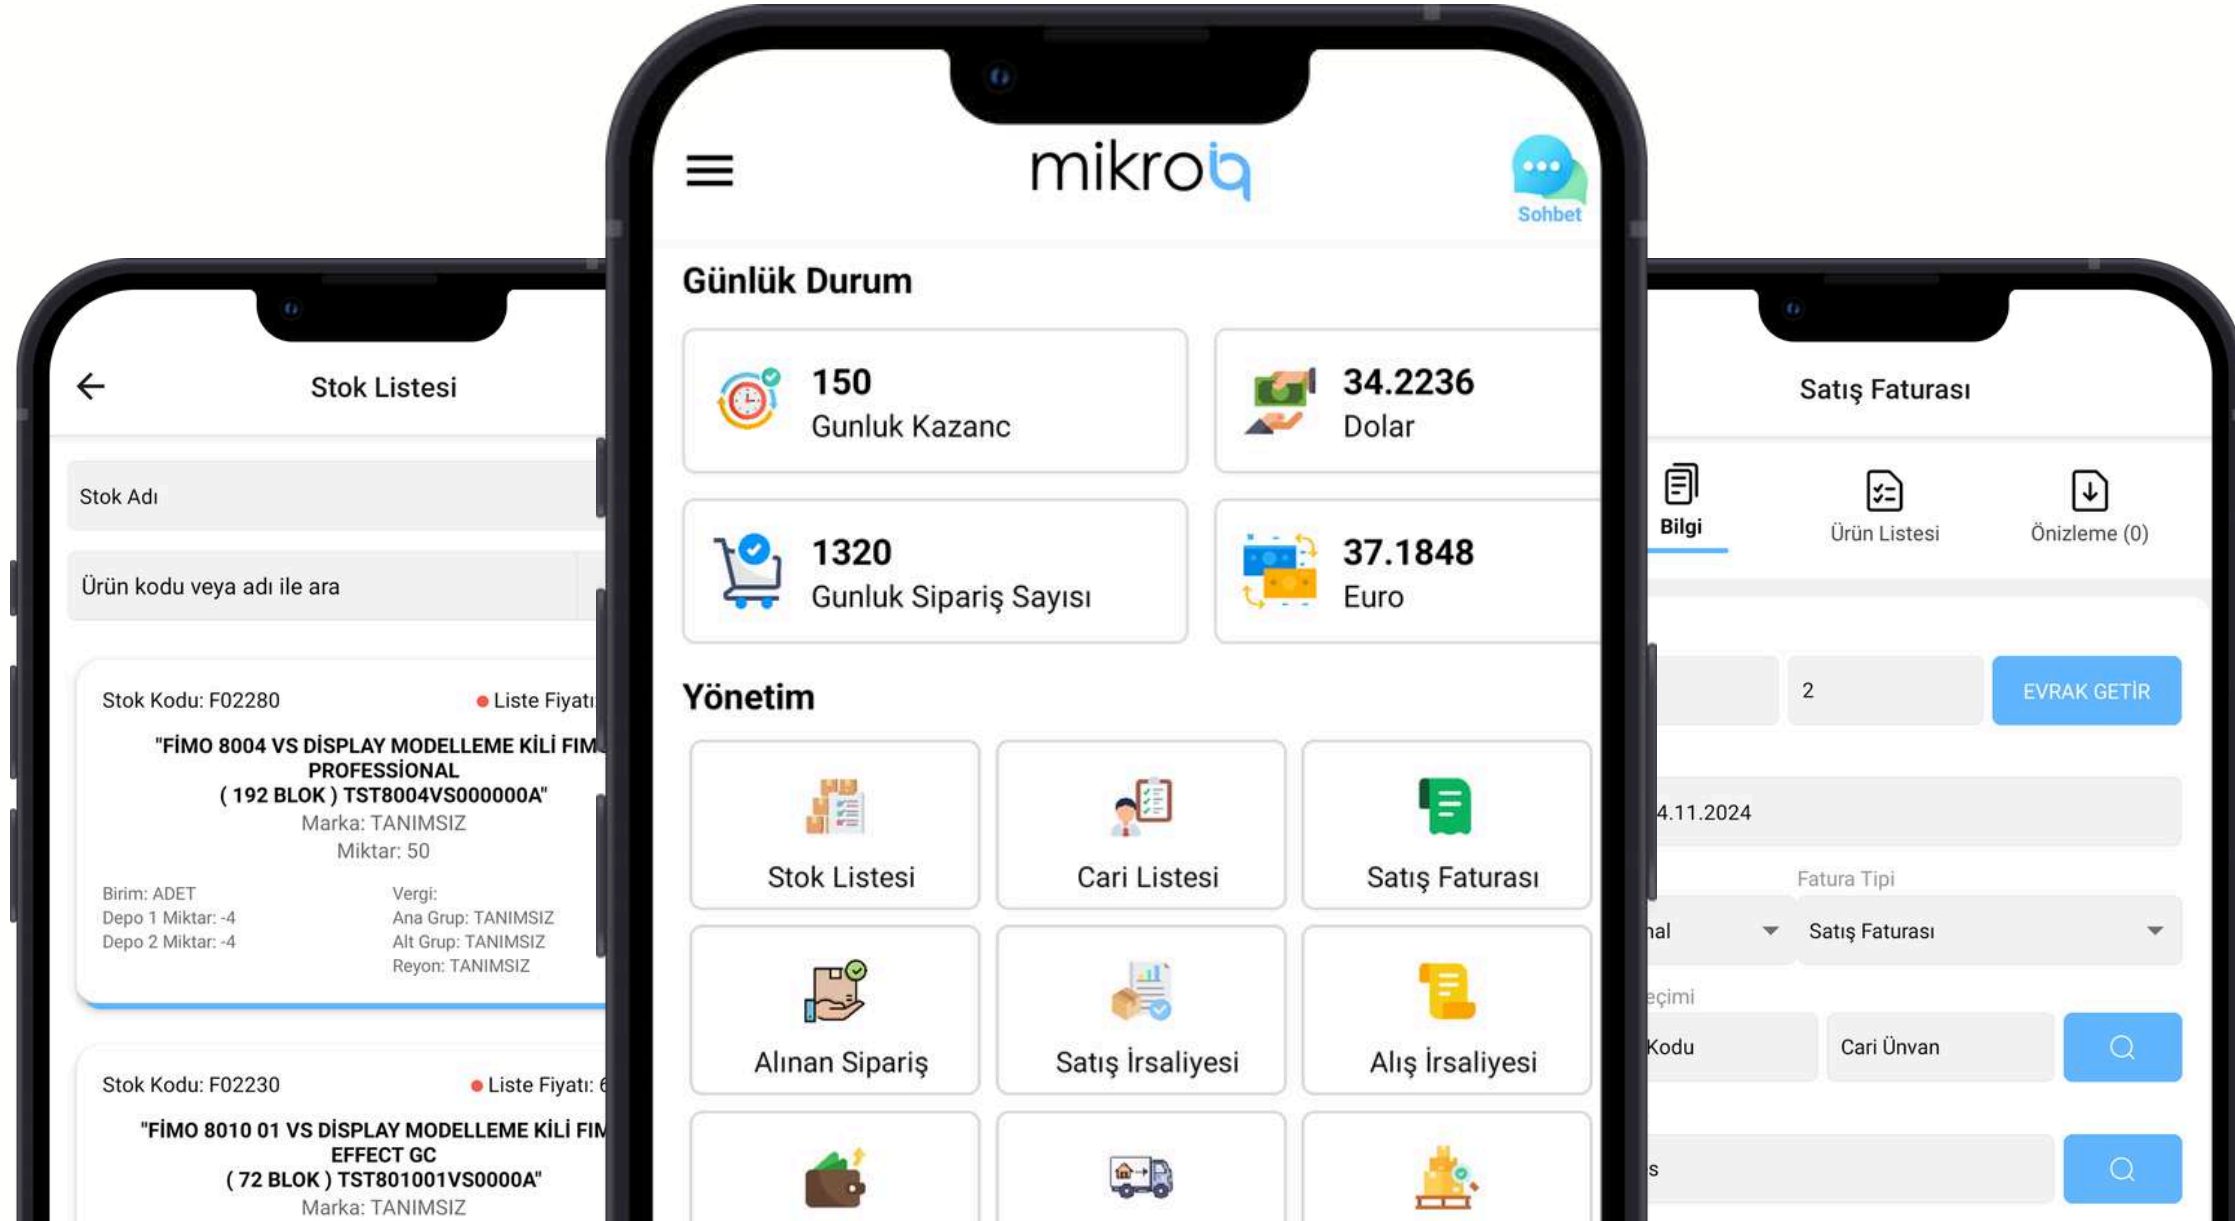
Stok Listesi

Stok Adı

Ürün kodu veya adı ile ara

Stok Kodu: F02280 Liste Fiyatı

"FİMO 8004 VS DİSPLAY MODELLEME KİLİ FIM PROFESSİONAL ( 192 BLOK ) TST8004VS000000A"
Marka: TANIMSIZ
Miktar: 50

Birim: ADET
Depo 1 Miktar: -4
Depo 2 Miktar: -4

Vergi:
Ana Grup: TANIMSIZ
Alt Grup: TANIMSIZ
Reyon: TANIMSIZ

Stok Kodu: F02230 Liste Fiyatı: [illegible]

"FİMO 8010 01 VS DİSPLAY MODELLEME KİLİ FIM EFFECT GC ( 72 BLOK ) TST801001VS0000A"
Marka: TANIMSIZ

mikroiq

Sohbet

Günlük Durum

150
Gunluk Kazanc

34.2236
Dolar

1320
Gunluk Sipariş Sayısı

37.1848
Euro

Yönetim

Stok Listesi

Cari Listesi

Satış Faturası

Alınan Sipariş

Satış İrsaliyesi

Alış İrsaliyesi

Satış Faturası

Bilgi

Ürün Listesi

Önizleme (0)

2

EVRAK GETİR

4.11.2024

Fatura Tipi

nal

Satış Faturası

eçimi

Kodu

Cari Ünvan

s